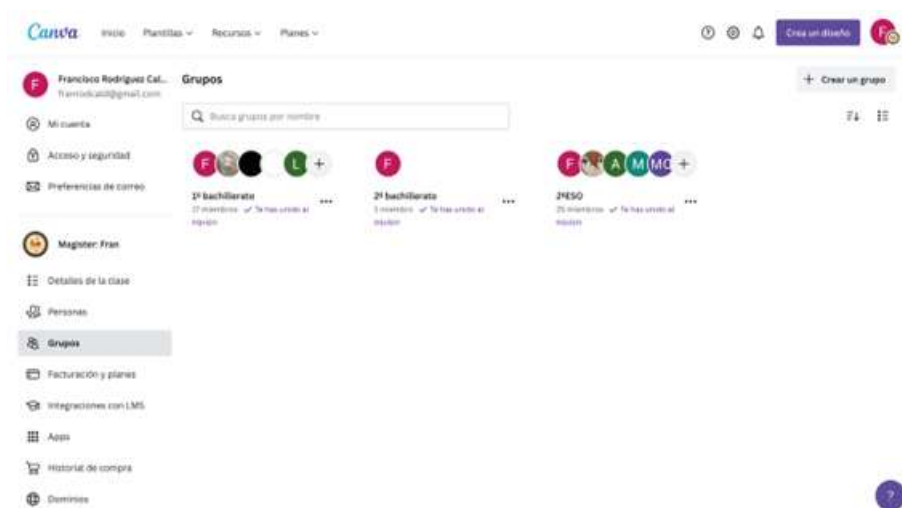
Canva Inicio Plantillas Recursos Planes

Crea un diseño

Francisco Rodriguez Cal...
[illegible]@gmail.com

Mi cuenta
Acceso y seguridad
Preferencias de correo

Magister: Fran

Detalles de la clase
Personas
Grupos
Facturación y planes
Integraciones con LMS
Apps
Historial de compra
Dominios

Grupos

+ Crear un grupo

Busca grupos por nombre

F L +
1º bachillerato
27 miembros ✓ Te has unido al equipo

F
2º bachillerato
1 miembro ✓ Te has unido al equipo

F A M MC +
2ºESO
25 miembros ✓ Te has unido al equipo

?